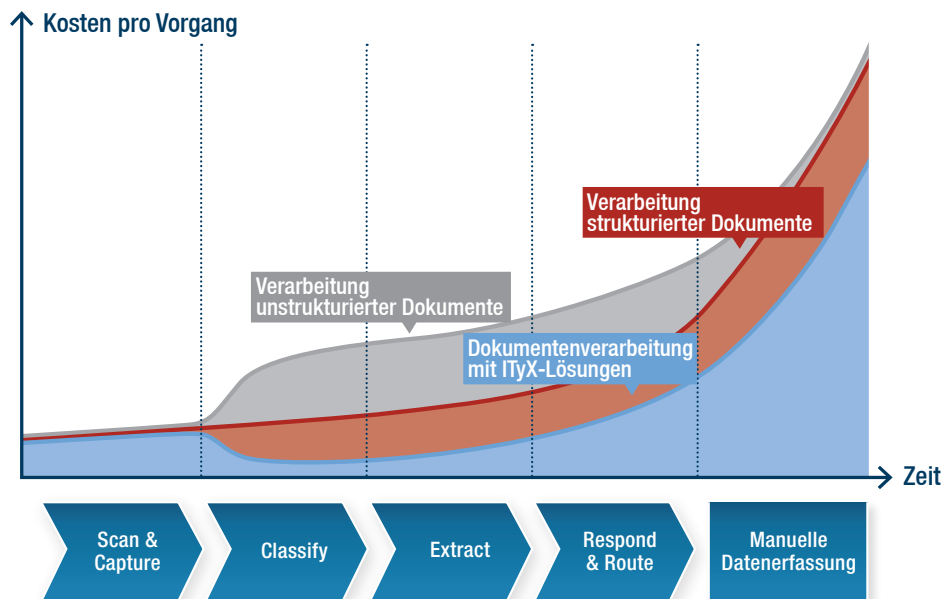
Kosten pro Vorgang

Verarbeitung strukturierter Dokumente

Verarbeitung unstrukturierter Dokumente

Dokumentenverarbeitung mit ITyX-Lösungen

Zeit

Scan & Capture

Classify

Extract

Respond & Route

Manuelle Datenerfassung